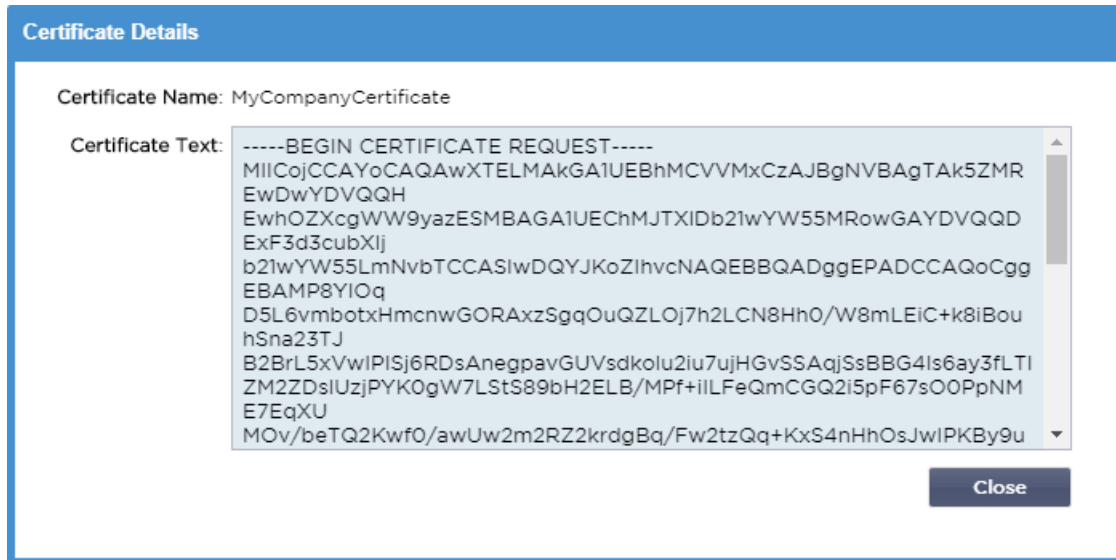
Certificate Details

Certificate Name: MyCompanyCertificate

Certificate Text: -----BEGIN CERTIFICATE REQUEST-----
MIICojCCAYoCAQAwXTELMAkGA1UEBhMCVVMxCzAJBgNVBAgTAk5ZMR
EwDwYDVQQH
EwhOZXcgWW9yazESMBAGA1UEChMJTXIDb21wYW55MRowGAYDVQQD
ExF3d3cubXlj
b21wYW55LmNvbTCCASIwDQYJKoZIhvcNAQEBBQADggEPADCCAQoCgg
EBAMP8YIOq
D5L6vmbotxHmcnwGORAxzSgqOuQZLOj7h2LCN8Hh0/W8mLEiC+k8iBou
hSna23TJ
B2BrL5xVwIPISj6RDsAnegpavGUVsdkolu2iu7ujHGvSSAqjSsBBG4Is6ay3fLTI
ZM2ZDsIUzjPYK0gW7LStS89bH2ELB/MPf+iILFeQmCGQ2i5pF67sO0PpNM
E7EqXU
MOv/beTQ2Kwf0/awUw2m2RZ2krdgBq/Fw2tzQq+KxS4nHhOsJwIPKBy9u

Close